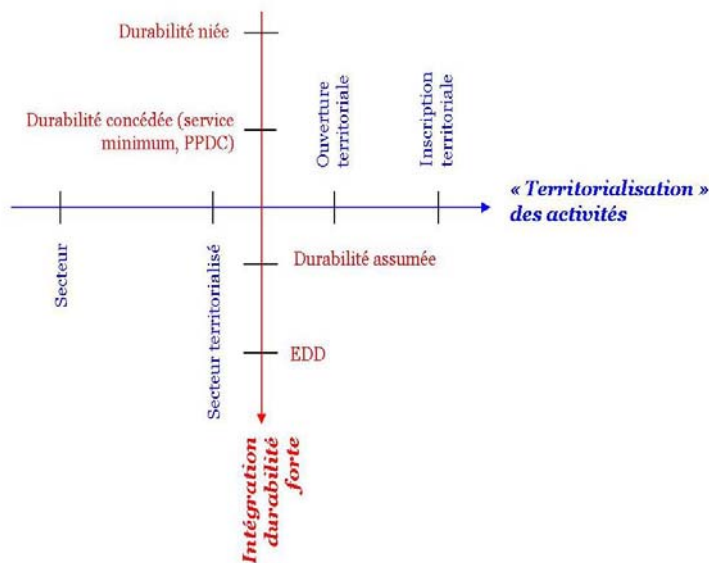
Durabilité niée

Durabilité concédée (service minimum, PPDC)

Ouverture territoriale

Inscription territoriale

« Territorialisation » des activités

Secteur

Secteur territorialisé

Durabilité assumée

EDD

Intégration durabilité forte